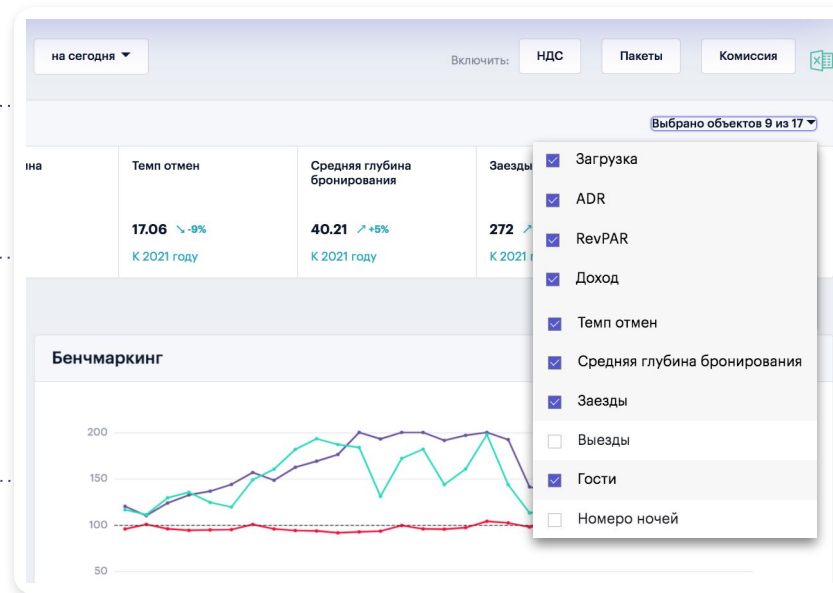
на сегодня ▾

Включить: НДС Пакеты Комиссия

Выбрано объектов 9 из 17 ▾

ина

Темп отмен
17.06 ↘ -9%
К 2021 году

Средняя глубина бронирования
40.21 ↗ +5%
К 2021 году

Заезды
272 ↗
К 2021

Загрузка
ADR
RevPAR
Доход
Темп отмен
Средняя глубина бронирования
Заезды
Выезды
Гости
Номеро ночей

Бенчмаркинг

200
150
100
50